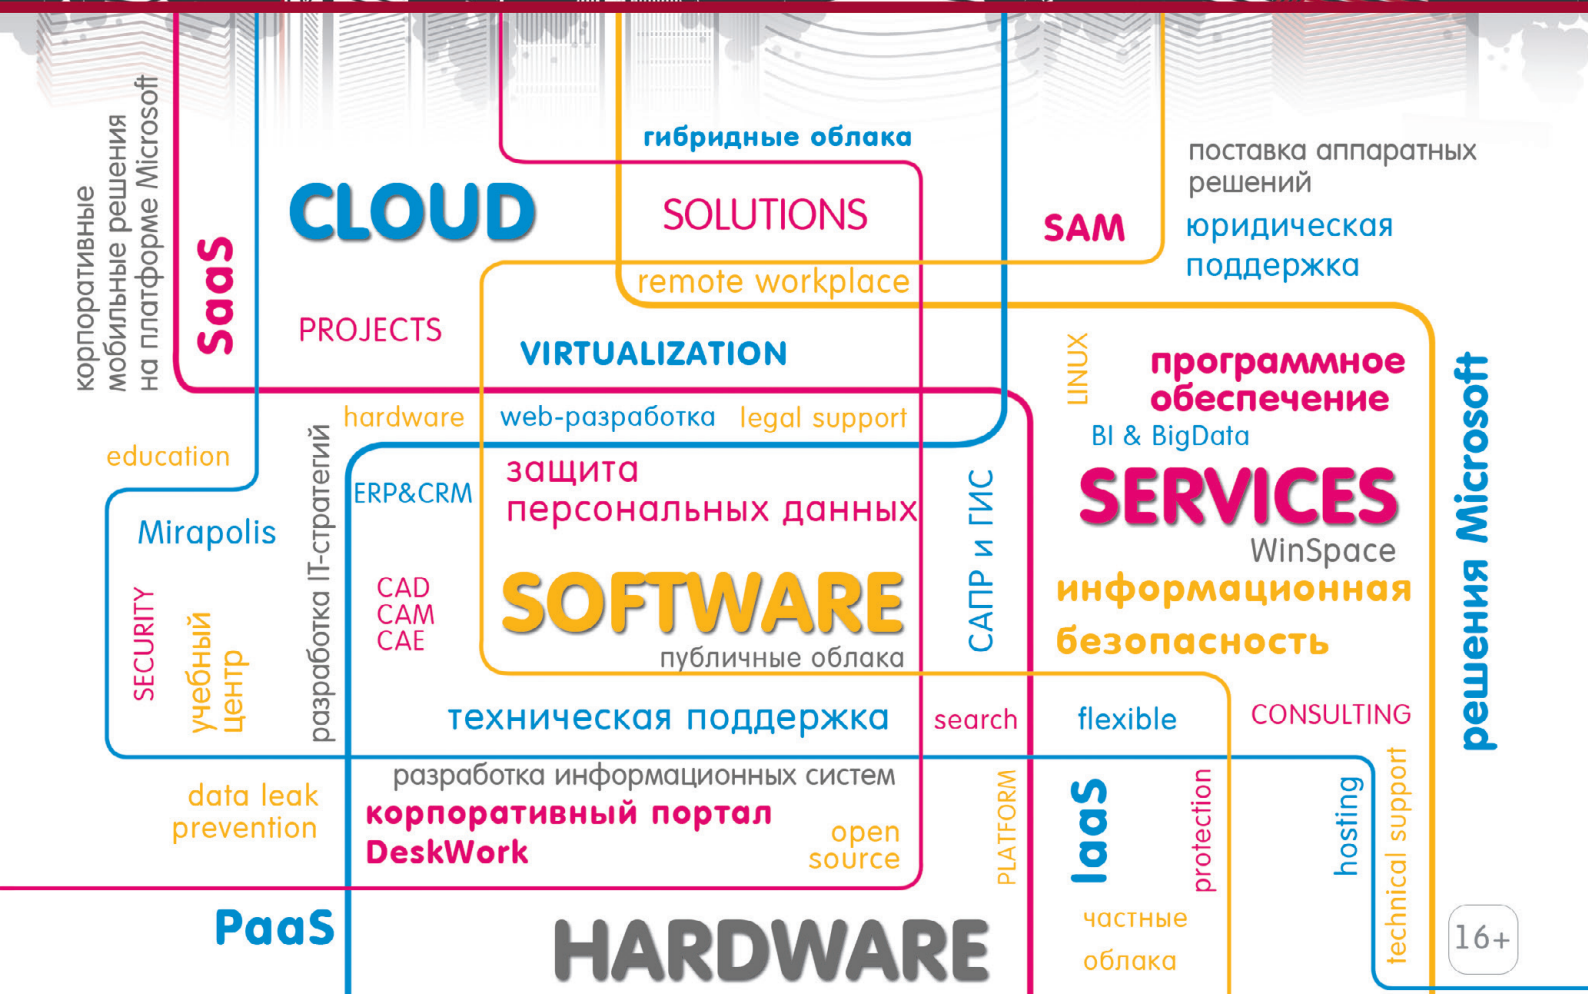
корпоративные мобильные решения на платформе Microsoft

SaaS

CLOUD

PROJECTS

гибридные облака

SOLUTIONS

remote workplace

VIRTUALIZATION

SAM

поставка аппаратных решений

юридическая поддержка

LINUX

программное обеспечение

BI & BigData

SERVICES

WinSpace

информационная безопасность

решения Microsoft

education

hardware

web-разработка

legal support

Mirapolis

ERP&CRM

разработка IT-стратегий

защита персональных данных

САПР и ГИС

SECURITY

учебный центр

CAD
CAM
CAE

SOFTWARE

публичные облака

техническая поддержка

search

flexible

CONSULTING

data leak prevention

разработка информационных систем

корпоративный портал DeskWork

open source

PLATFORM

IaaS

protection

hosting

technical support

PaaS

HARDWARE

частные облака

16+